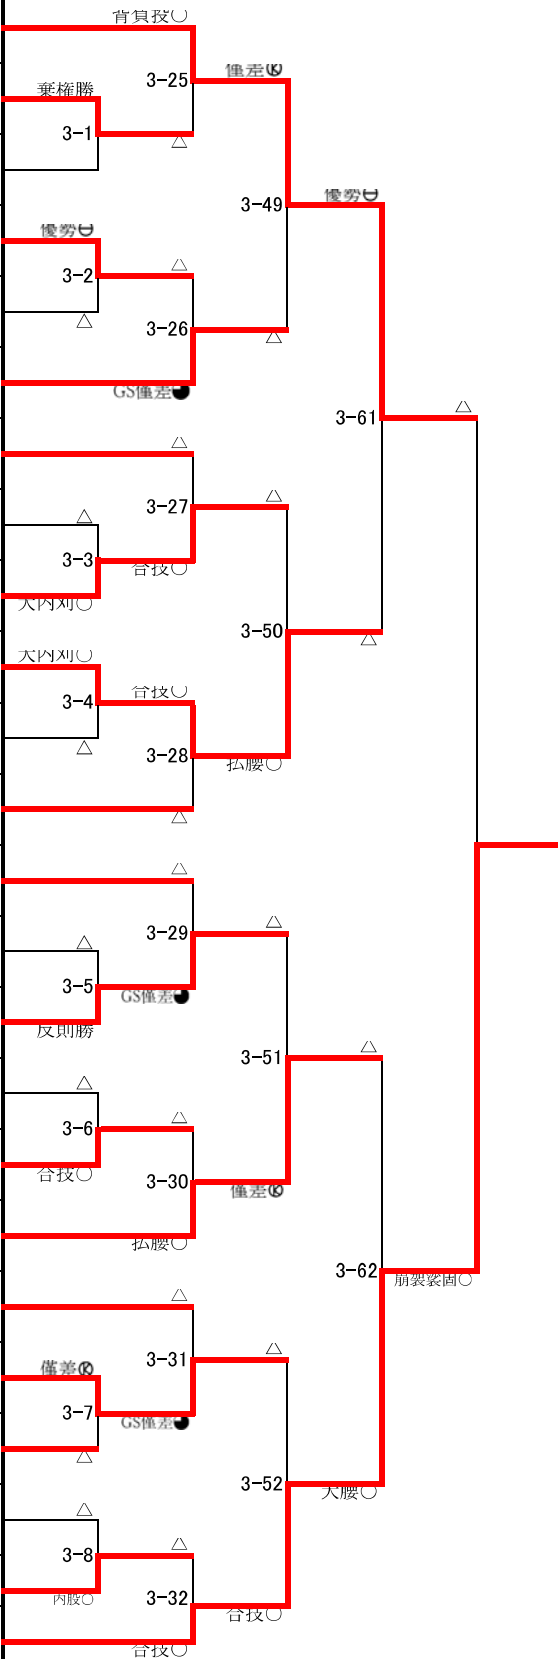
背負投○
3-25
優差Ⓚ
棄権勝
3-1
△
3-49
優勢Ⓨ
優勢Ⓨ
3-2
△
△
3-26
△
GS優差●
3-61
△
△
3-27
△
△
3-3
合技○
大内刈○
3-50
大内刈○
△
合技○
3-4
△
3-28
払腰○
△
△
3-29
△
△
3-5
GS優差●
反則勝
3-51
△
△
3-6
△
合技○
3-30
優差Ⓚ
払腰○
3-62
崩袈裟固○
△
3-31
△
優差Ⓚ
3-7
GS優差●
△
3-52
大腰○
△
3-8
△
内股○
3-32
合技○
合技○